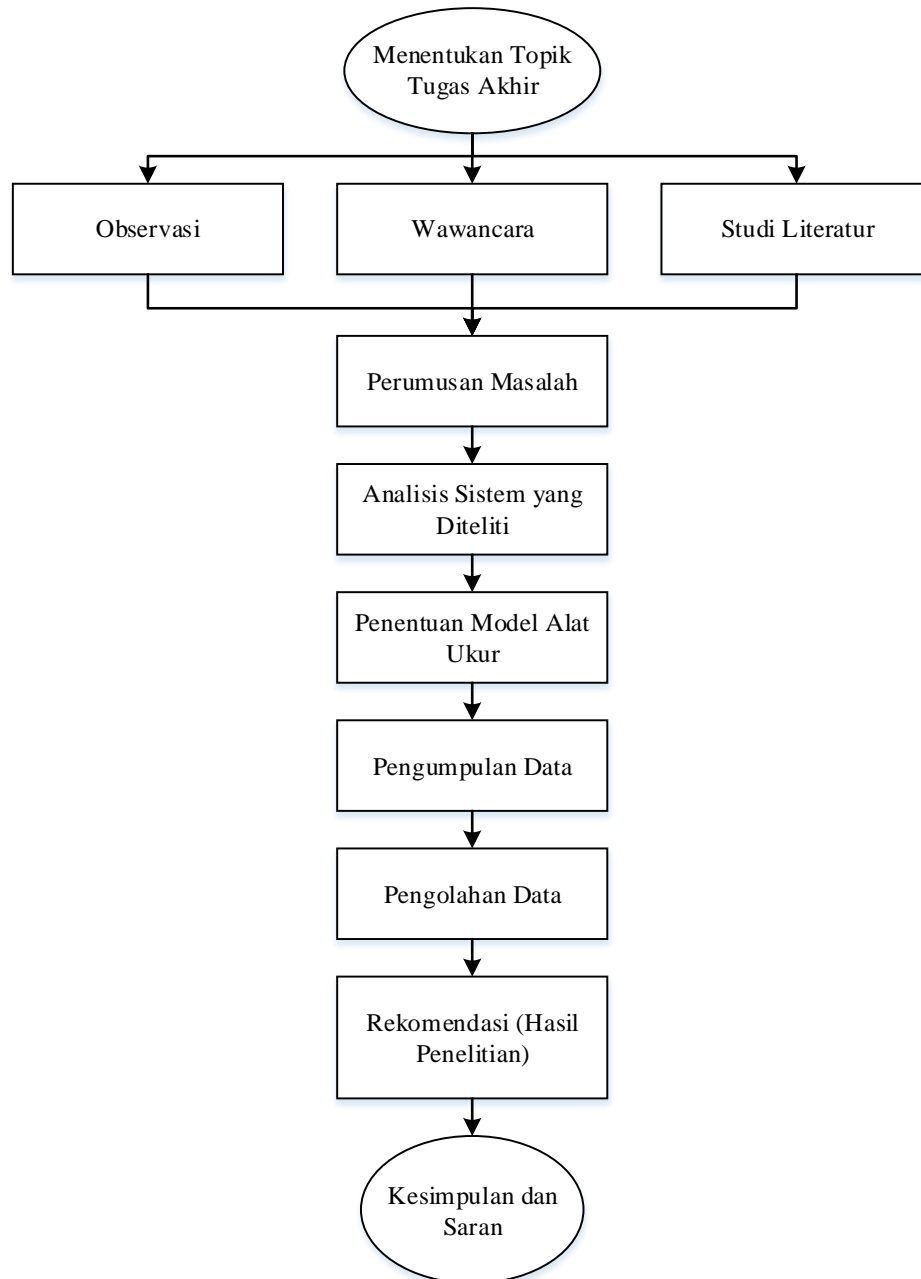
Menentukan Topik Tugas Akhir

Observasi

Wawancara

Studi Literatur

Perumusan Masalah

Analisis Sistem yang Diteliti

Penentuan Model Alat Ukur

Pengumpulan Data

Pengolahan Data

Rekomendasi (Hasil Penelitian)

Kesimpulan dan Saran